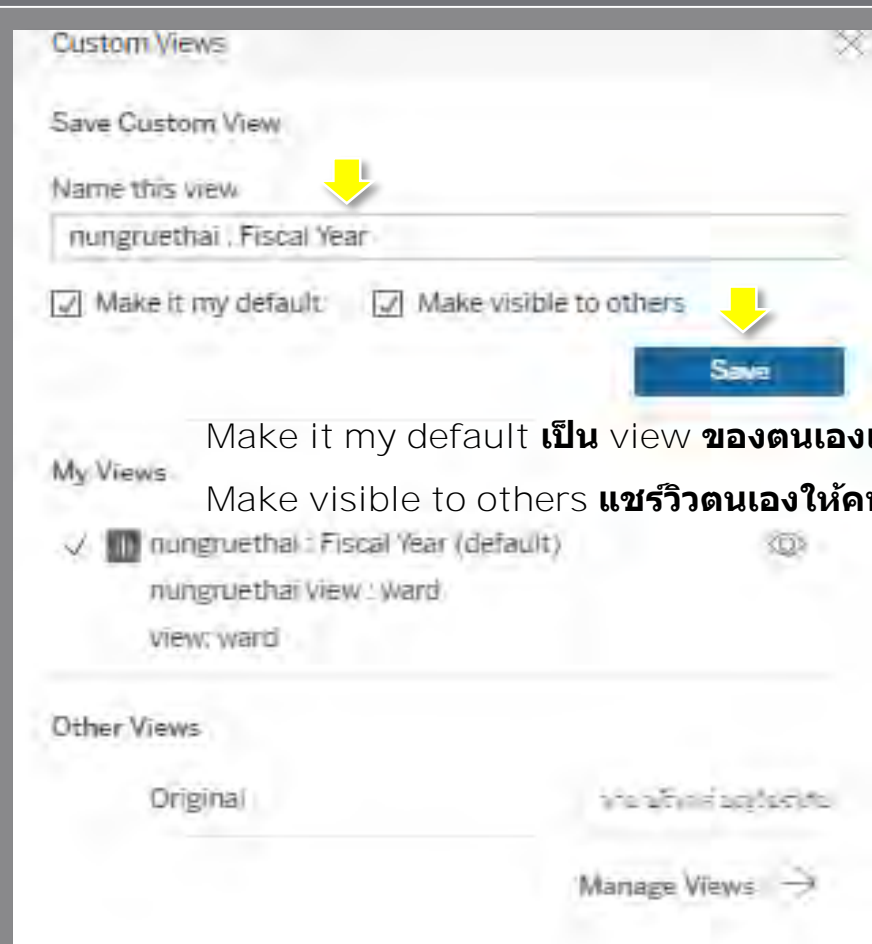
Custom Views

Save Custom View

Name this view

nungruethai : Fiscal Year

Make it my default Make visible to others

Save

Make it my default **เป็น** view **ของตนเอง**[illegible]

Make visible to others **แชร์วิวตนเองให้ค**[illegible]

My Views

nungruethai : Fiscal Year (default)

nungruethai View : ward

view: ward

Other Views

Original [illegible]

Manage Views →